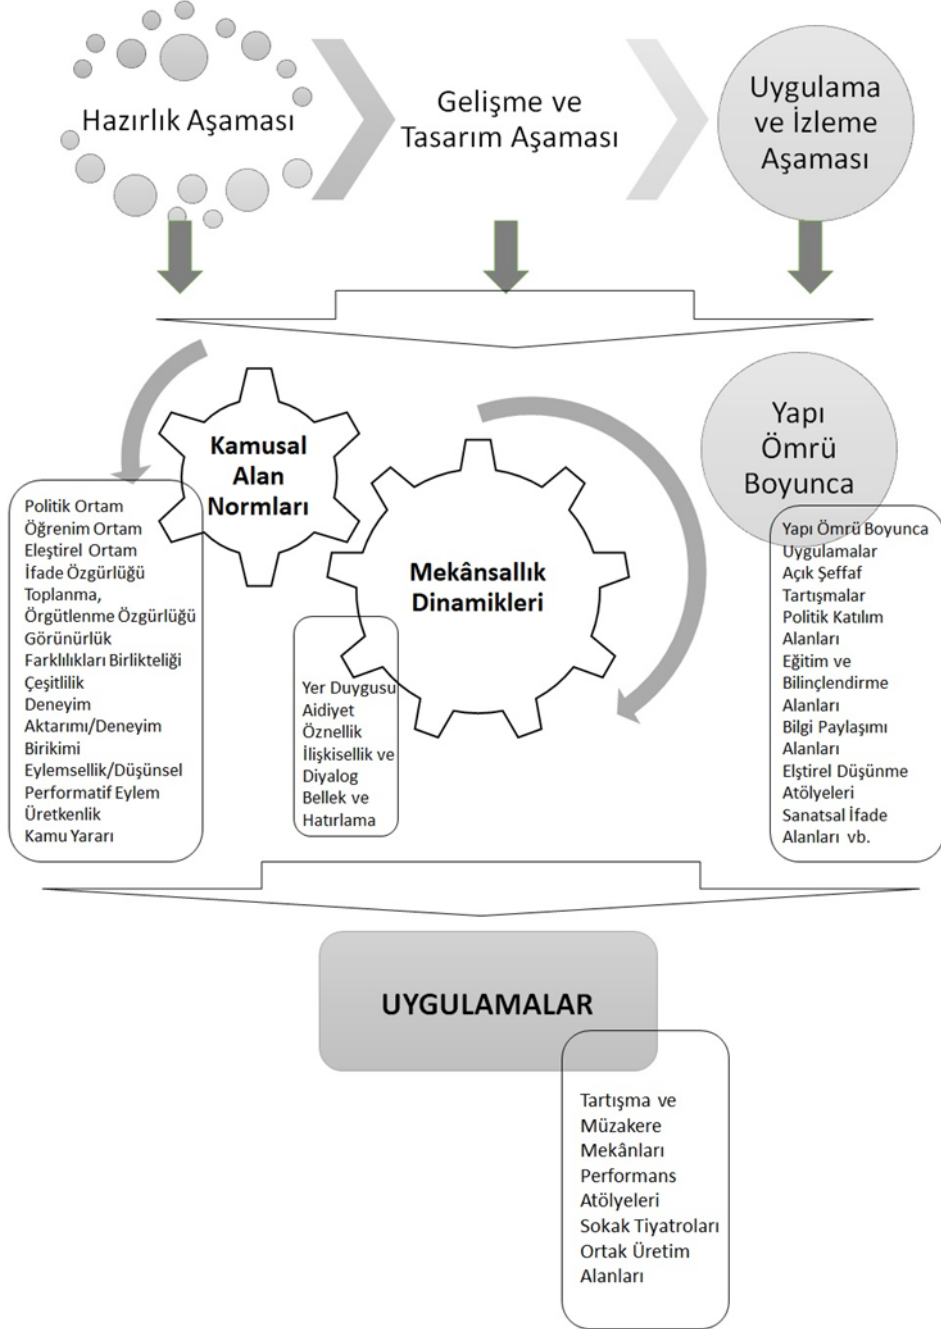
Hazırlık Aşaması

Gelişme ve Tasarım Aşaması

Uygulama ve İzleme Aşaması

Kamusal Alan Normları

Mekânsallık Dinamikleri

Yapı Ömrü Boyunca

Politik Ortam
Öğrenim Ortam
Eleştirel Ortam
İfade Özgürlüğü
Toplanma, Örgütlenme Özgürlüğü
Görünürlük
Farklılıkları Birlikteliği
Çeşitlilik
Deneyim Aktarımı/Deneyim Birikimi
Eylemsellik/Düşünsel Performatif Eylem
Üretkenlik
Kamu Yararı

Yer Duygusu
Aidiyet
Öznellik
İlişkisellik ve Diyalog
Bellek ve Hatırlama

Yapı Ömrü Boyunca Uygulamalar
Açık Şeffaf Tartışmalar
Politik Katılım Alanları
Eğitim ve Bilinçlendirme Alanları
Bilgi Paylaşımı Alanları
Elştirel Düşünme Atölyeleri
Sanatsal İfade Alanları vb.

UYGULAMALAR

Tartışma ve Müzakere Mekânları
Performans Atölyeleri
Sokak Tiyatroları
Ortak Üretim Alanları